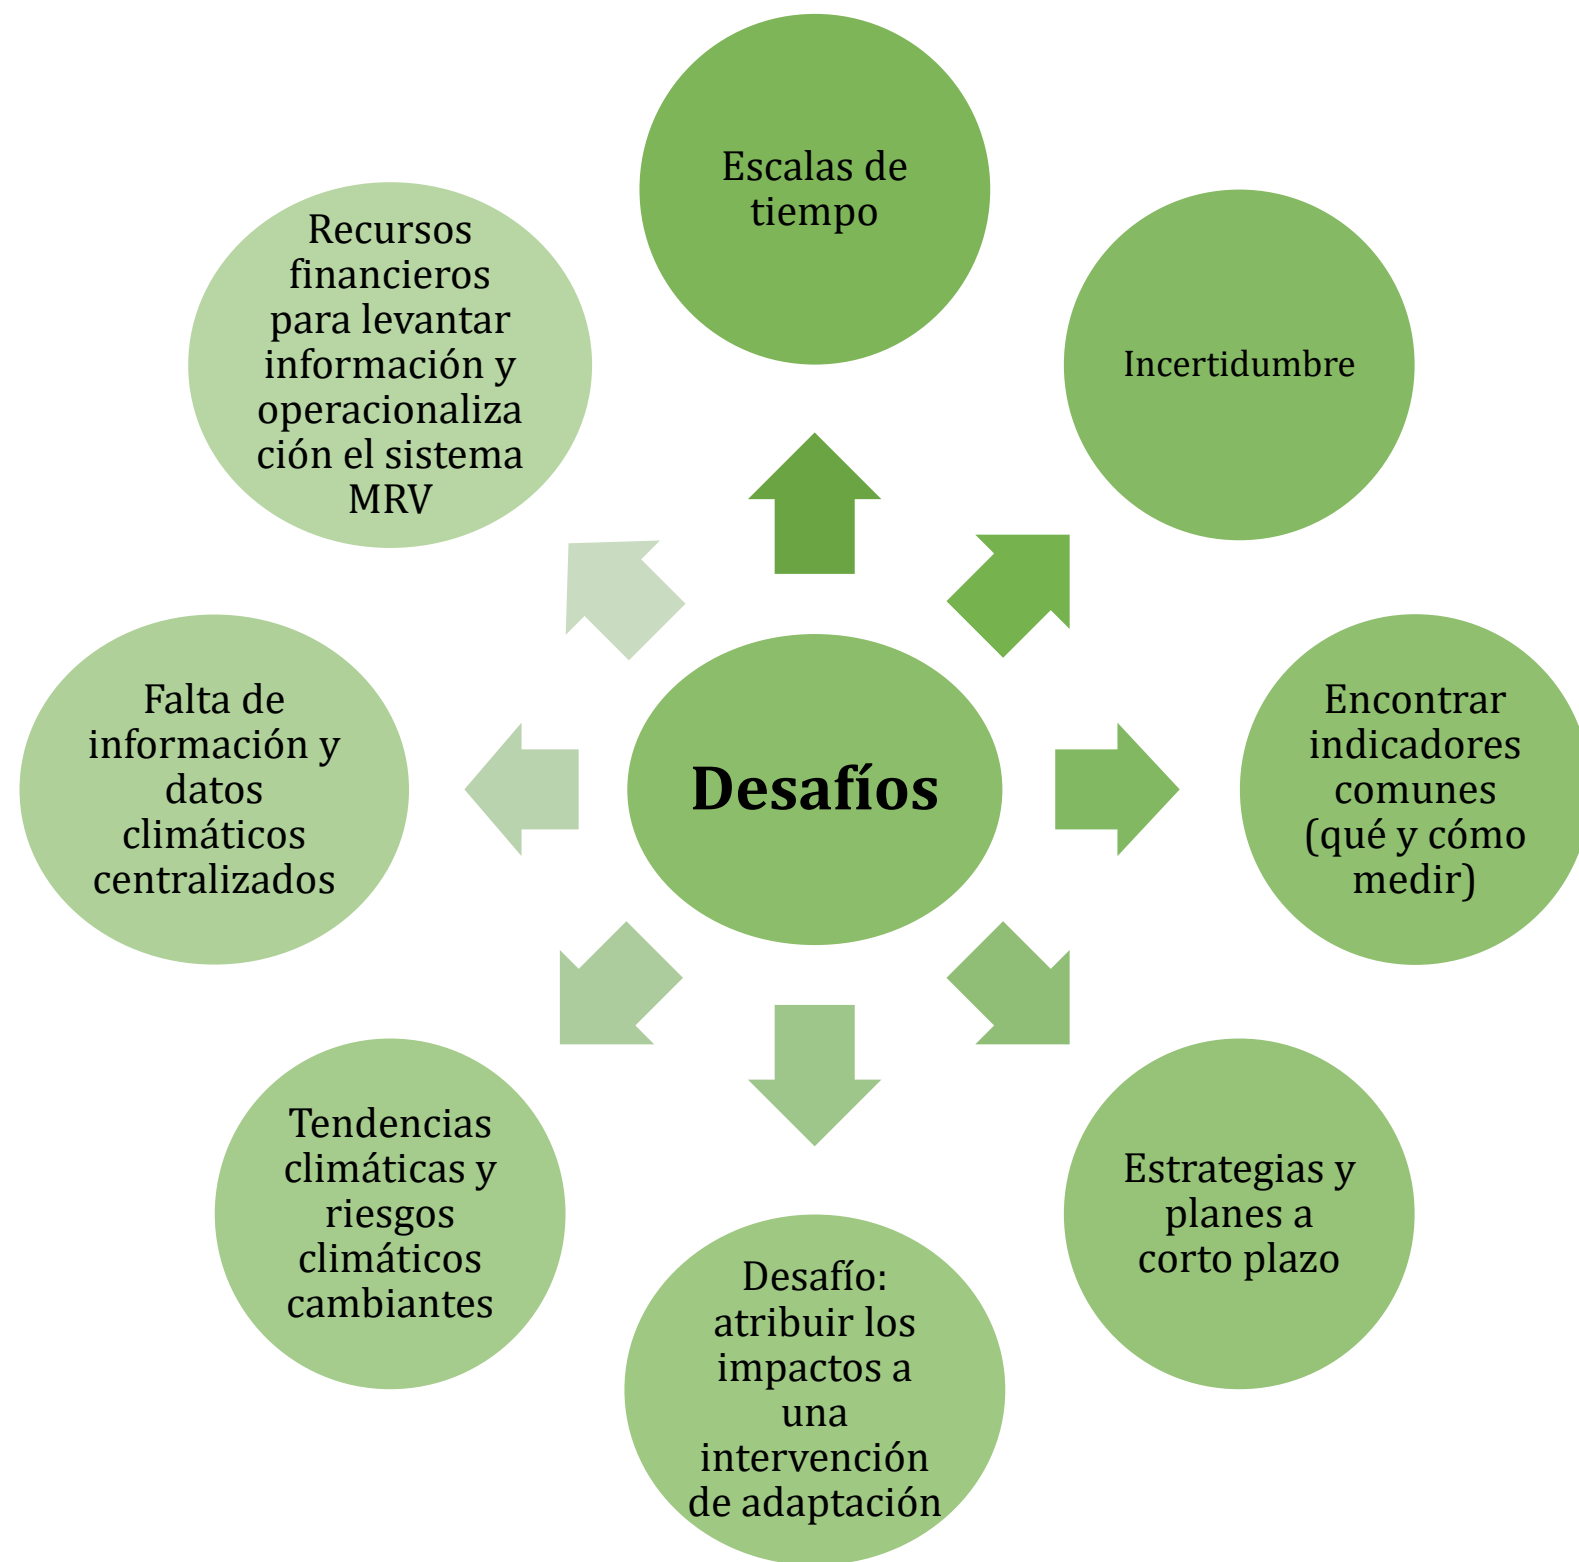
Desafíos

Escalas de tiempo

Incertidumbre

Encontrar indicadores comunes (qué y cómo medir)

Estrategias y planes a corto plazo

Desafío: atribuir los impactos a una intervención de adaptación

Tendencias climáticas y riesgos climáticos cambiantes

Falta de información y datos climáticos centralizados

Recursos financieros para levantar información y operacionaliza ción el sistema MRV